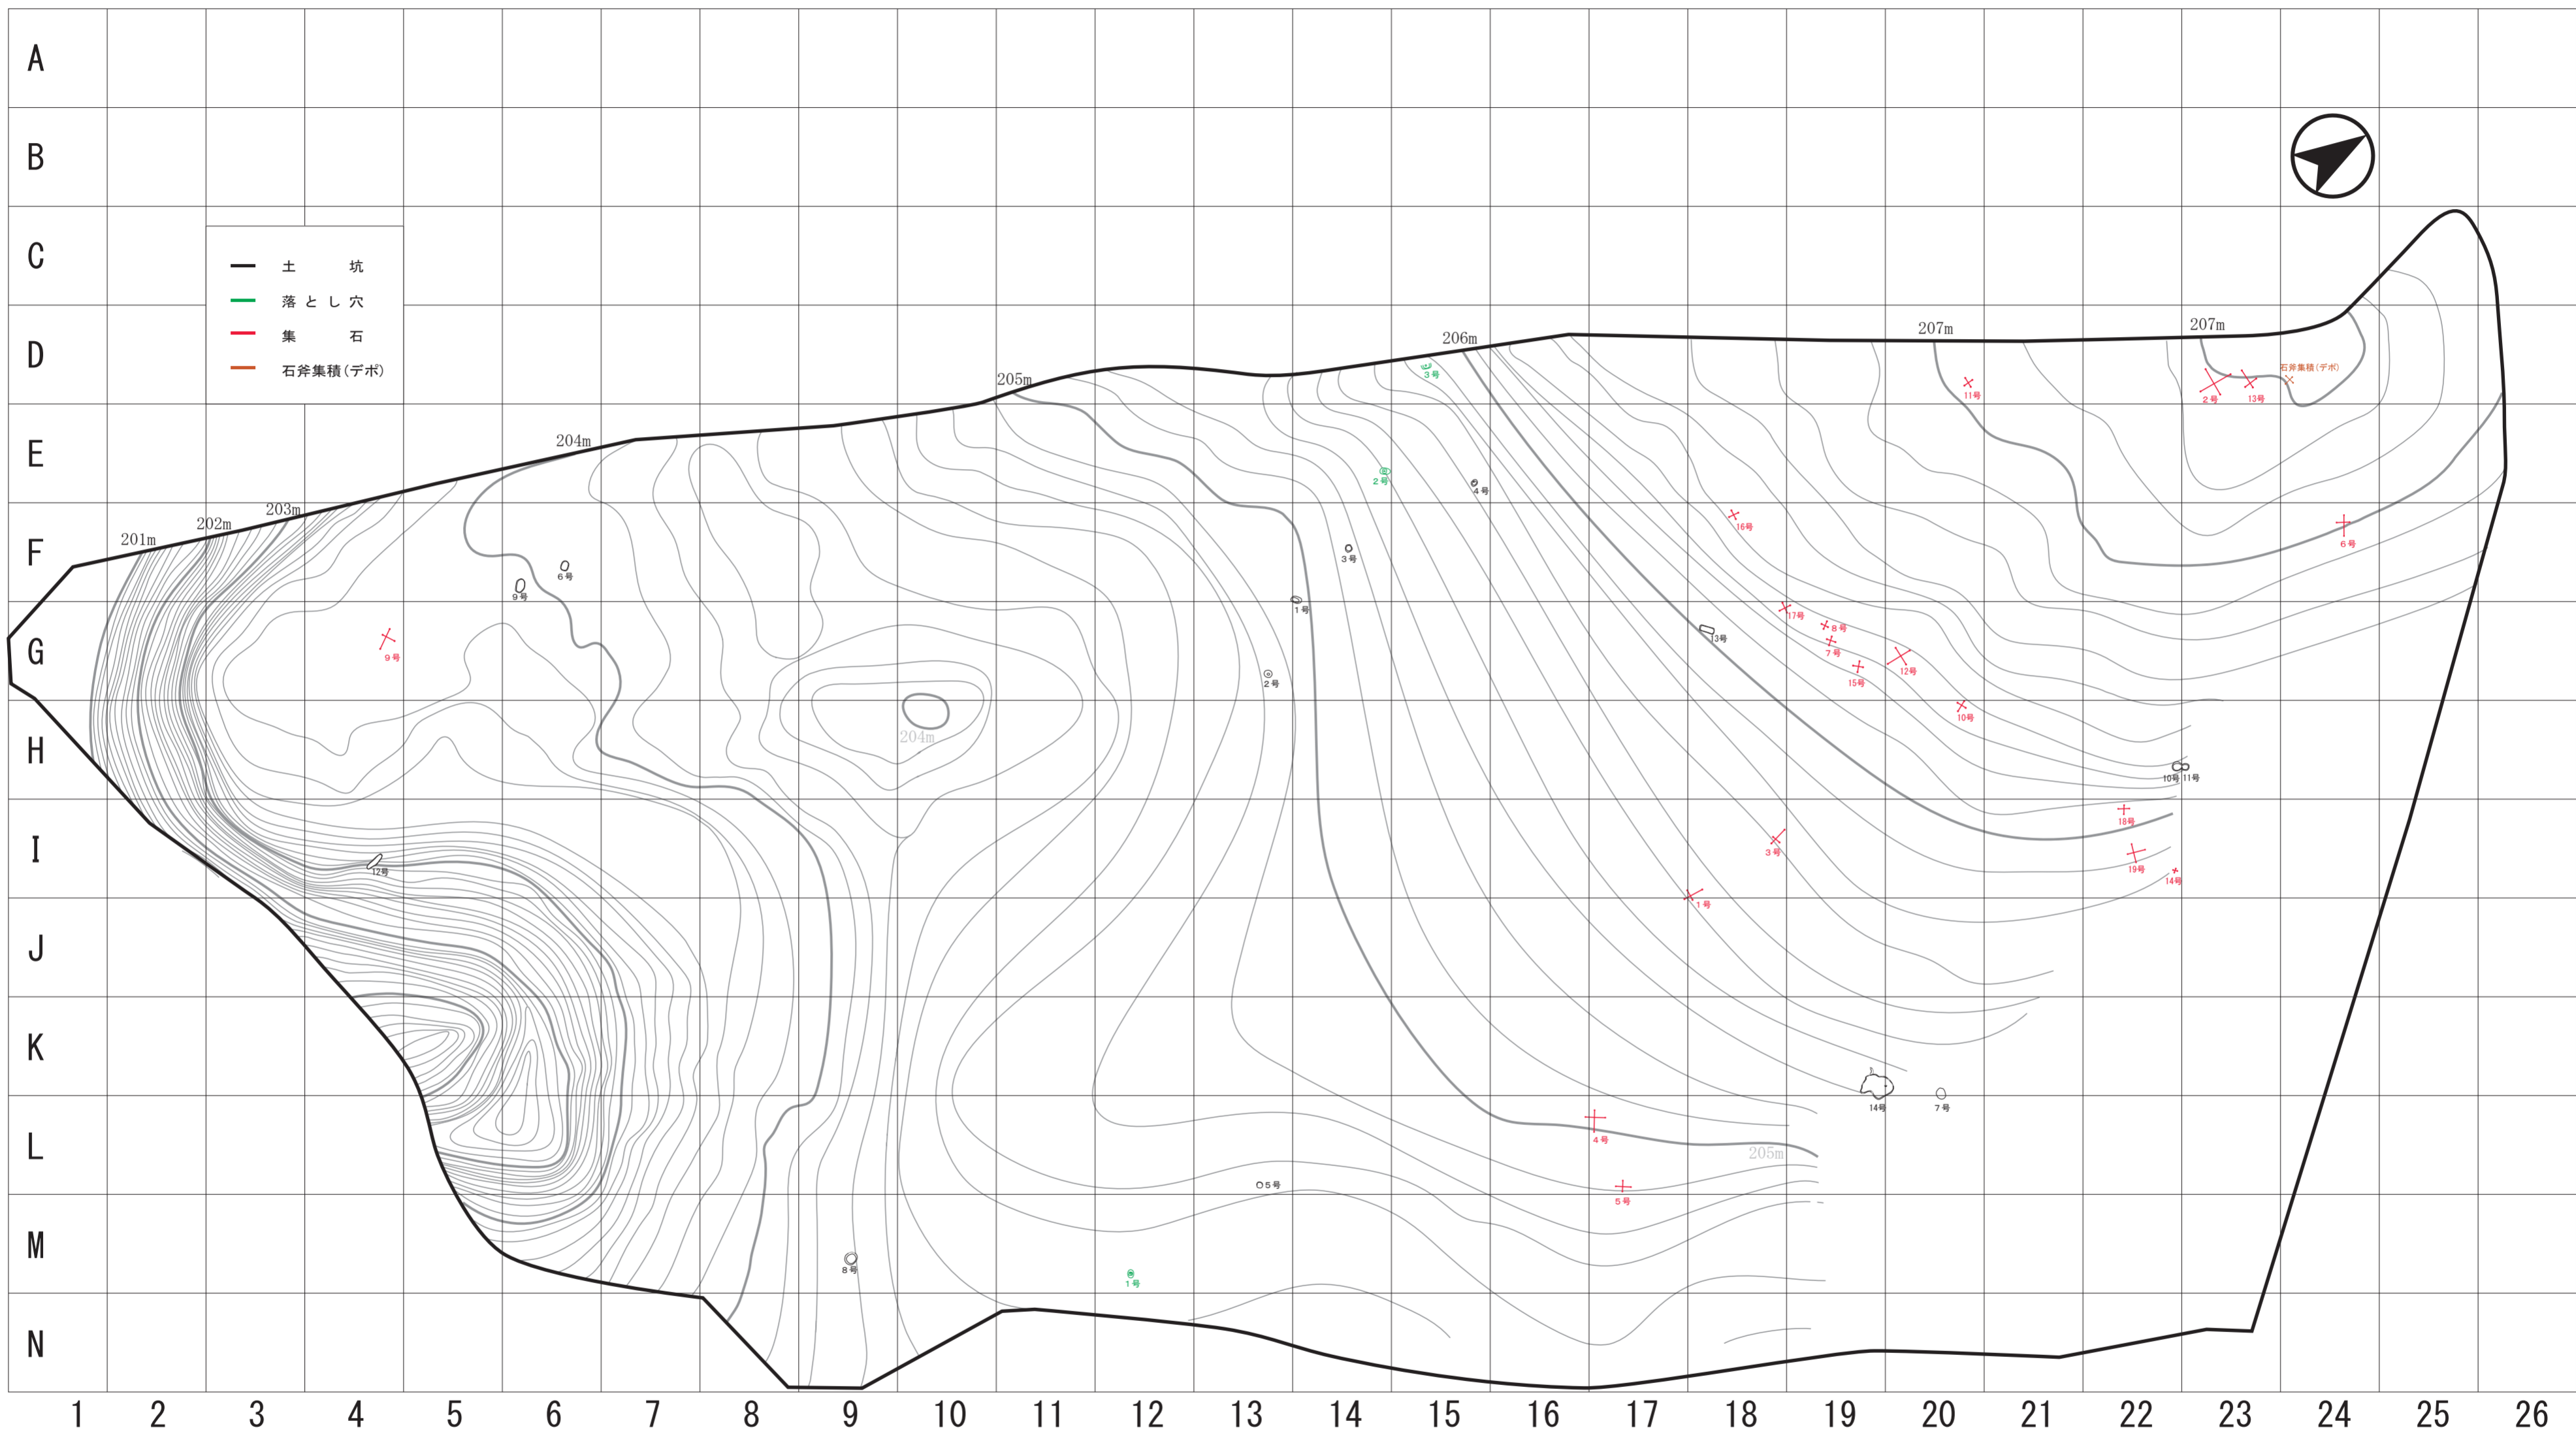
A
B
C
D
E
F
G
H
I
J
K
L
M
N

土　坑
落とし穴
集　石
石斧集積（デポ）

201m
202m
203m
204m
205m
206m
207m
207m
204m
205m

石斧集積（デポ）
2号
13号
11号
3号
2号
4号
16号
6号
3号
6号
9号
1号
13号
17号
8号
7号
15号
12号
9号
2号
10号
10号 11号
18号
3号
19号
14号
12号
1号
14号
7号
4号
5号
5号
8号
1号

1
2
3
4
5
6
7
8
9
10
11
12
13
14
15
16
17
18
19
20
21
22
23
24
25
26